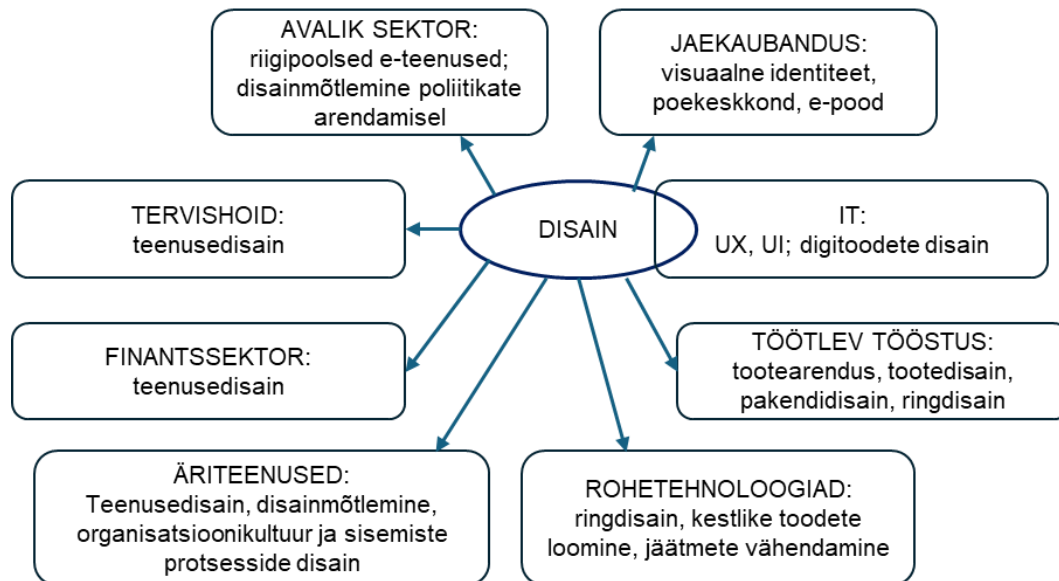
AVALIK SEKTOR: riigipoolsed e-teenused; disainmõtlemine poliitikate arendamisel

JAEKAUBANDUS: visuaalne identiteet, poekeskkond, e-pood

TERVISHOID: teenusedisain

DISAIN

IT: UX, UI; digitoodete disain

FINANTSSEKTOR: teenusedisain

TÖÖTLEV TÖÖSTUS: tootearendus, tootedisain, pakendidisain, ringdisain

ÄRITEENUSED: Teenusedisain, disainmõtlemine, organisatsioonikultuur ja sisemiste protsesside disain

ROHETEHNOLOOGIAD: ringdisain, kestlike toodete loomine, jäätmete vähendamine